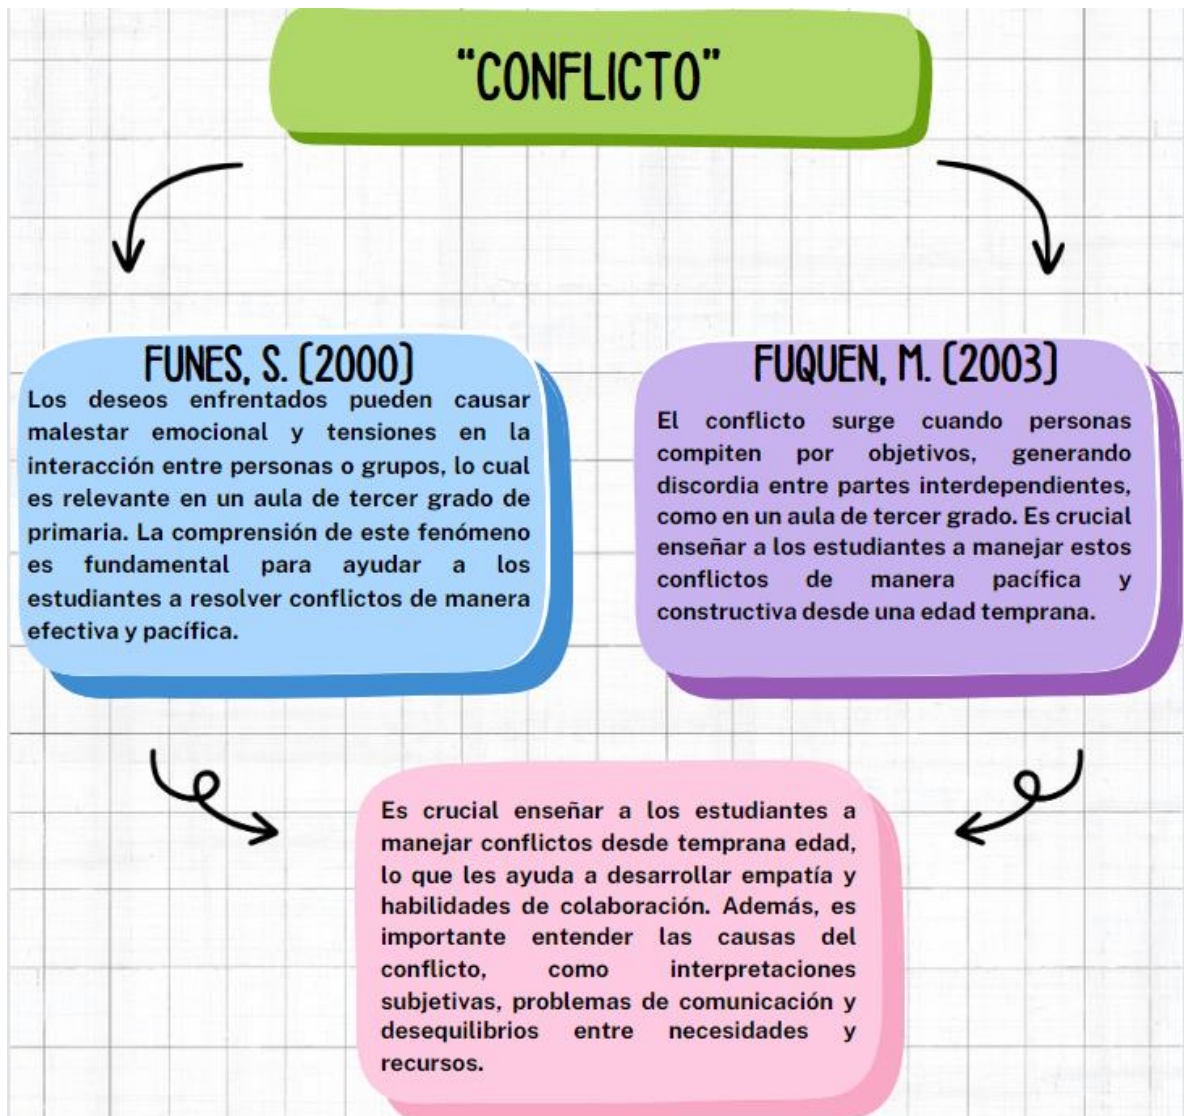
"CONFLICTO"

FUNES, S. (2000)

Los deseos enfrentados pueden causar malestar emocional y tensiones en la interacción entre personas o grupos, lo cual es relevante en un aula de tercer grado de primaria. La comprensión de este fenómeno es fundamental para ayudar a los estudiantes a resolver conflictos de manera efectiva y pacífica.

FUQUEN, M. (2003)

El conflicto surge cuando personas compiten por objetivos, generando discordia entre partes interdependientes, como en un aula de tercer grado. Es crucial enseñar a los estudiantes a manejar estos conflictos de manera pacífica y constructiva desde una edad temprana.

Es crucial enseñar a los estudiantes a manejar conflictos desde temprana edad, lo que les ayuda a desarrollar empatía y habilidades de colaboración. Además, es importante entender las causas del conflicto, como interpretaciones subjetivas, problemas de comunicación y desequilibrios entre necesidades y recursos.